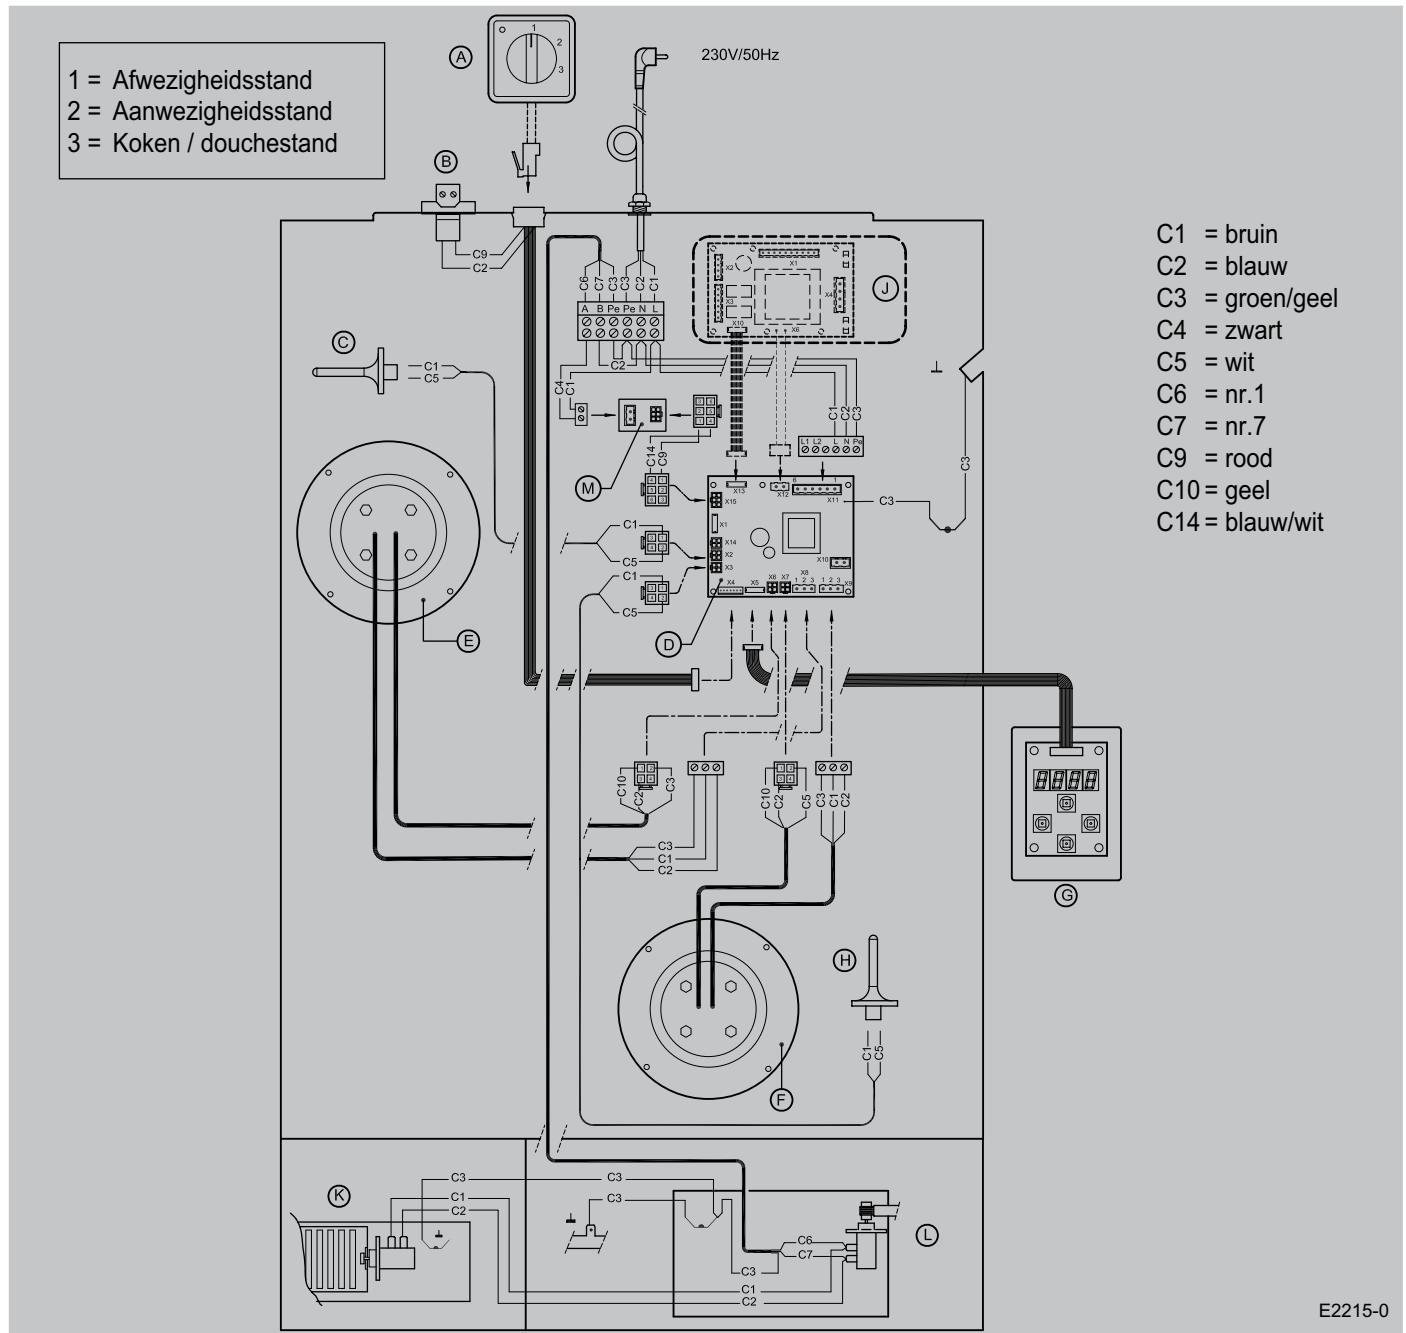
1 = Afwezigheidsstand
2 = Aanwezigheidsstand
3 = Koken / douchestand

A

1
2
3

230V/50Hz

B

C9
C2

C6 C7 C3 C3 C2 C1
A B Pe Pe N L

C2

J

X1
X2
X3
X4
X10
X8

C
C1
C5

C4
C1

C1 C2 C3
L1 L2 L N Pe

C14
C9

M

X13
X12
X11
X15
X1
X14
X2
X3
X4
X5
X6
X7
X8
X10
X9

C3

C3

C1
C5
C1
C5

E

D

C10 C2 C3
C10 C2 C5
C3 C1 C2

C3
C1
C2

G

H

C1
C5

F

K

C3
C1
C2

C3
C3

C6
C7
C3
C1
C2

L

C1 = bruin
C2 = blauw
C3 = groen/geel
C4 = zwart
C5 = wit
C6 = nr.1
C7 = nr.7
C9 = rood
C10 = geel
C14 = blauw/wit

E2215-0